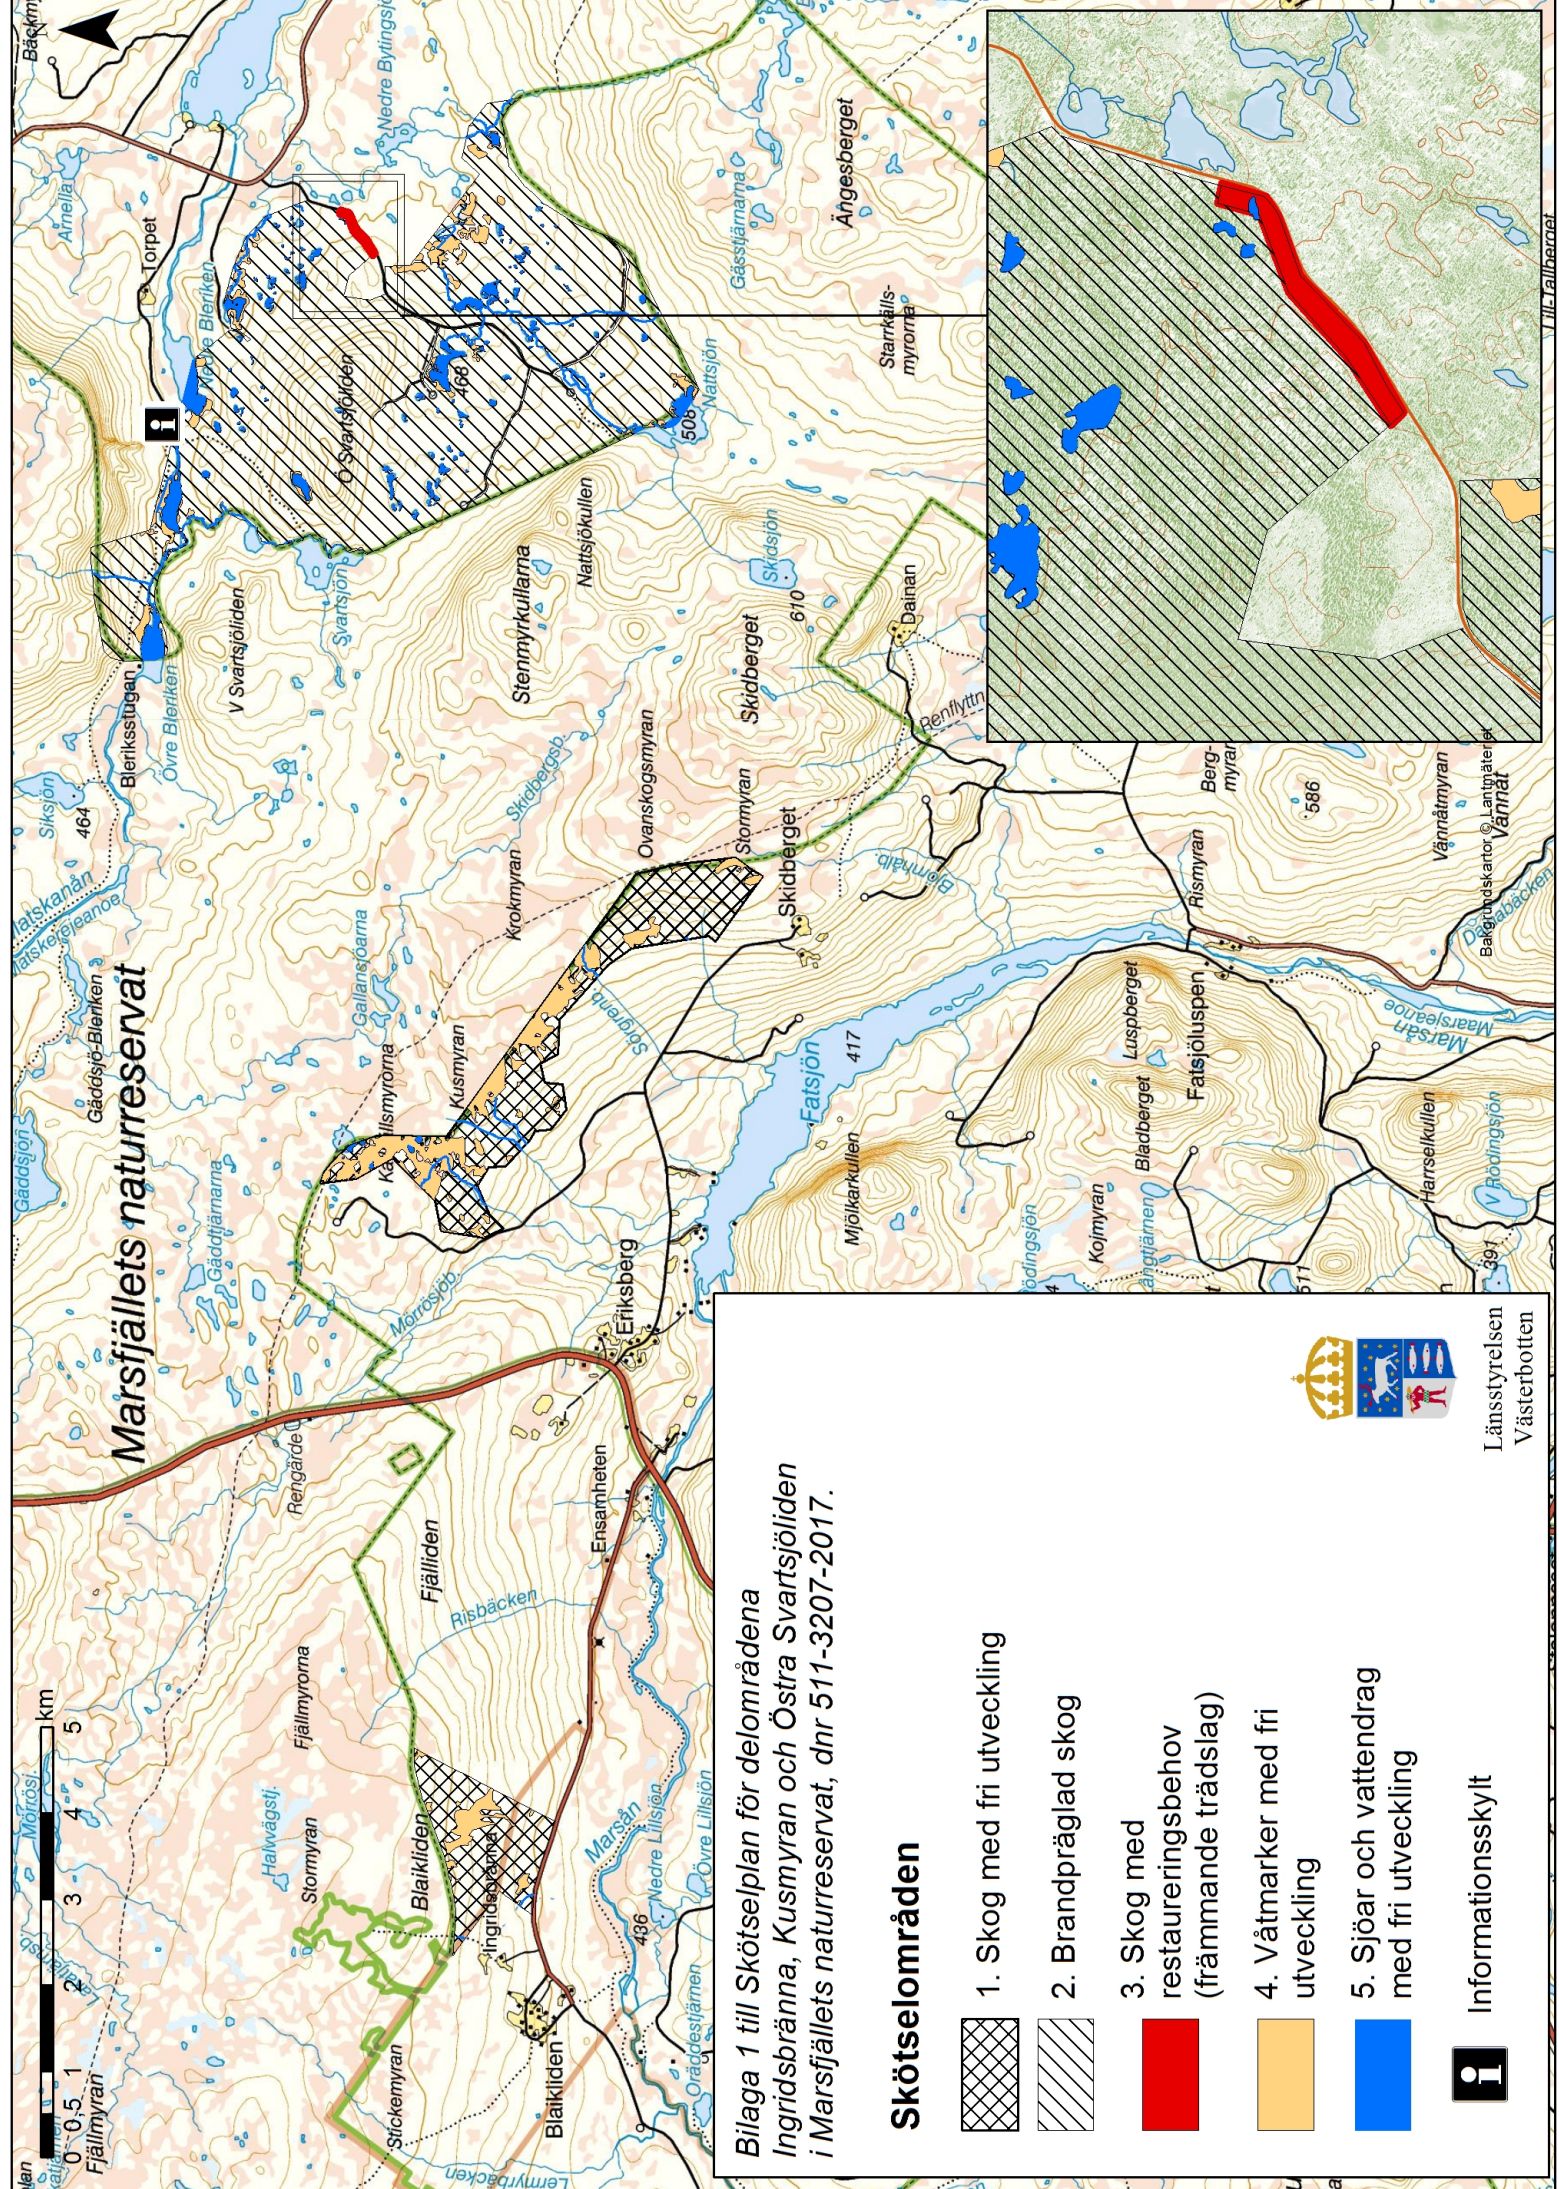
Bilaga 1 till Skötselplan för delområdena Ingridsbränna, Kusmyran och Östra Svartsjöliden i Marsfjällets naturreservat, dnr 511-3207-2017.

Skötselområden

1. Skog med fri utveckling

2. Brandpräglad skog

3. Skog med restaureringsbehov (främmande trädslag)

4. Våtmarker med fri utveckling

5. Sjöar och vattendrag med fri utveckling

Informationsskylt

Länsstyrelsen Västerbotten

Marsfjällets naturreservat

0 0.5 1 2 3 4 5 km

Fjällmyran
Stickemyran
Blaikliden
Ingridsbränna
Stormyran
Fjällmyrorna
Halvvägstj.
Rengärde
Fjälliden
Risbäcken
Ensamheten
Marsån
Nedre Lillsjön
Övre Lillsjön
Oraddesjärnen
Lemmybäcken
436
Eriksberg
Morrosjön
Gäddtjärnarna
Gäddsjön
Gäddsjö-Blerikken
Kusmyran
Kusmyran
Gallanstjärna
Krokmyran
Skidbergsån
Ovanskogsmyran
Stormyran
Skidberget
Skidberget
Stenmyrkullarna
Nattsjökullen
Skidsjön
610
Dainan
Renflyttn.
Fatsjön
417
Mjölkarkullen
Bladberget
Luspberget
Fatsiöluspen
Kojmyran
Rismyran
Bergmyrar
586
Vånnåtmyran
Vånnåt
Harrselkullen
V Rodingsjön
Marsån
Marsieleanoe
591
Blerikstugan
Övre Blerikken
V Svartsjöliden
Svartsjön
Ö Svartsjöliden
Nedre Blerikken
Torpet
Arnelia
Nedre Bytingsjön
Ångesberget
Gäsatjärnarna
Nattsjön
500
460
Starkålls-myrorna
Siksjön
464
Matskanån
Bäckm
Ulr.-Tallberget
Bakgrundskartor © Lantmäteriet